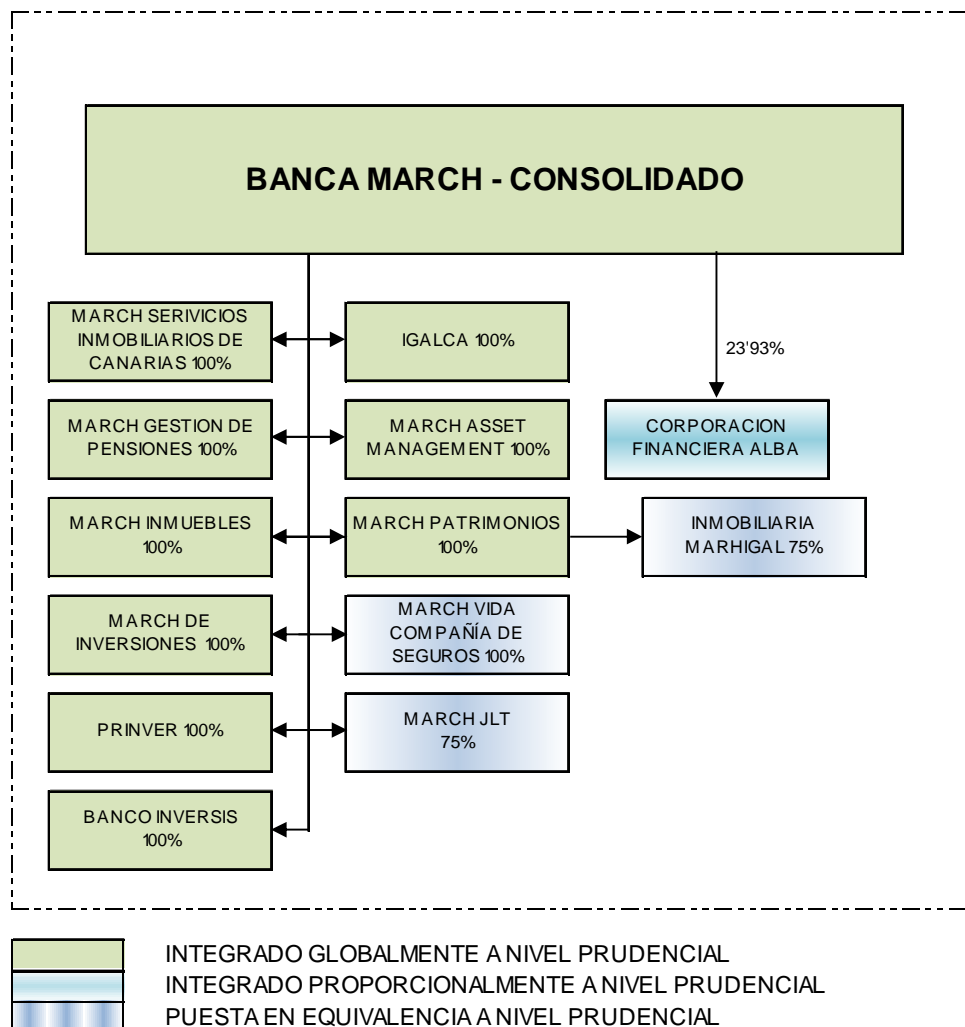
BANCA MARCH - CONSOLIDADO

MARCH SERIVICIOS INMOBILIARIOS DE CANARIAS 100%

IGALCA 100%

23'93%

CORPORACION FINANCIERA ALBA

MARCH GESTION DE PENSIONES 100%

MARCH ASSET MANAGEMENT 100%

MARCH INMUEBLES 100%

MARCH PATRIMONIOS 100%

INMOBILIARIA MARHIGAL 75%

MARCH DE INVERSIONES 100%

MARCH VIDA COMPAÑÍA DE SEGUROS 100%

PRINVER 100%

MARCH JLT 75%

BANCO INVERSIS 100%

INTEGRADO GLOBALMENTE A NIVEL PRUDENCIAL
INTEGRADO PROPORCIONALMENTE A NIVEL PRUDENCIAL
PUESTA EN EQUIVALENCIA A NIVEL PRUDENCIAL